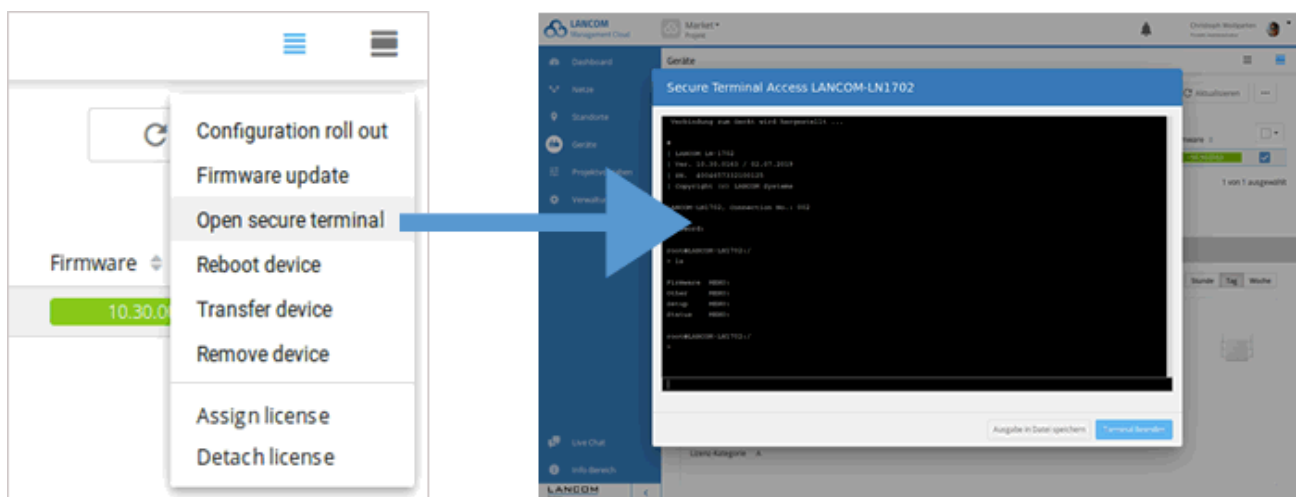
Configuration roll out
Firmware update
Open secure terminal
Reboot device
Transfer device
Remove device
Assign license
Detach license

Firmware

10.30.0

LANCOM Management Cloud

Market
Projekt

Christoph Wolfgarten

Dashboard
Netze
Standorte
Geräte
Projektvorgaben
Verwaltung
Live Chat
Info-Bereich
LANCOM

Geräte

Aktualisieren

1 von 1 ausgewählt

Stunde Tag Woche

Secure Terminal Access LANCOM-LN1702

Verbindung zum Gerät wird hergestellt ...

| LANCOM LN-1702
| Ver. 10.30.0163 / 02.07.2019
| SN. 4004457332100125
| Copyright (c) LANCOM Systems

LANCOM-LN1702, Connection No.: 002

Password:

root@LANCOM-LN1702:/
> ls

Firmware MENU:
Other MENU:
Setup MENU:
Status MENU:

root@LANCOM-LN1702:/
>

Lizenz Kategorie

Ausgabe in Datei speichern
Terminal beenden